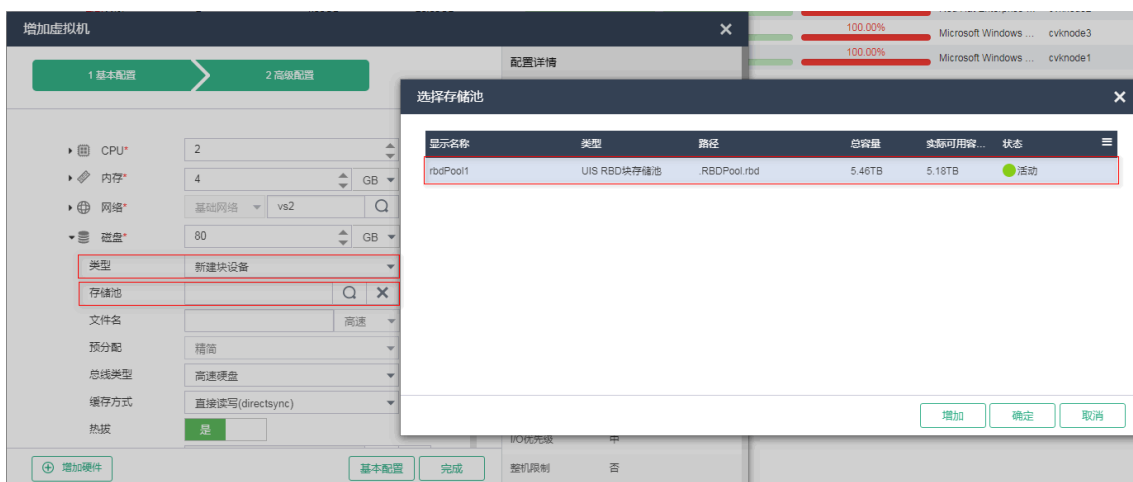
增加虚拟机

1 基本配置
2 高级配置

配置详情

CPU*
2
内存*
4
GB
网络*
基础网络
vs2
磁盘*
80
GB
类型
新建块设备
存储池
文件名
高速
预分配
精简
总线类型
高速硬盘
缓存方式
直接读写(directsync)
热拔
是

增加硬件
基本配置
完成

I/O优先级
中
整机限制
否

100.00%
Microsoft Windows ...
cvknode3
100.00%
Microsoft Windows ...
cvknode1

选择存储池

| 显示名称 | 类型 | 路径 | 总容量 | 实际可用容... | 状态 |
|---|---|---|---|---|---|
| rbdPool1 | UIS RBD块存储池 | .RBDPool.rbd | 5.46TB | 5.18TB | 活动 |

增加
确定
取消